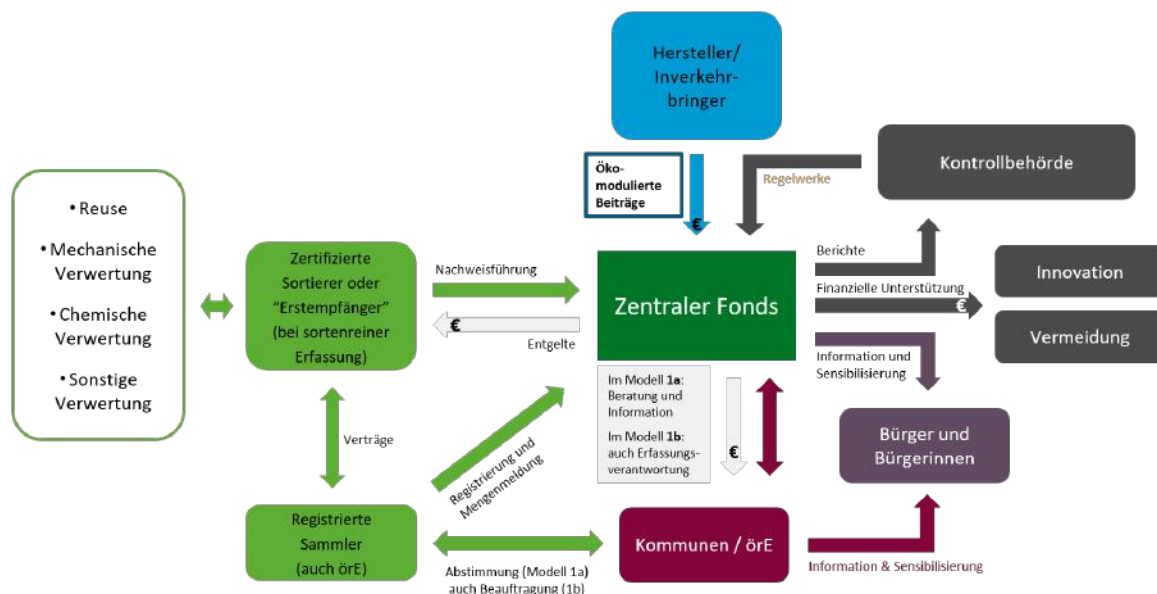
Hersteller/ Inverkehrbringer

Öko-modulierte Beiträge

€

Regelwerke

Kontrollbehörde

• Reuse

• Mechanische Verwertung

• Chemische Verwertung

• Sonstige Verwertung

Zertifizierte Sortierer oder "Erstempfänger" (bei sortenreiner Erfassung)

Nachweisführung

€

Entgelte

Zentraler Fonds

Berichte

Finanzielle Unterstützung

€

Innovation

Vermeidung

Information und Sensibilisierung

Im Modell **1a**: Beratung und Information

Im Modell **1b**: auch Erfassungsverantwortung

€

Verträge

Registrierung und Mengenmeldung

Bürger und Bürgerinnen

Registrierte Sammler (auch örE)

Abstimmung (Modell 1a) auch Beauftragung (1b)

Kommunen / örE

Information & Sensibilisierung